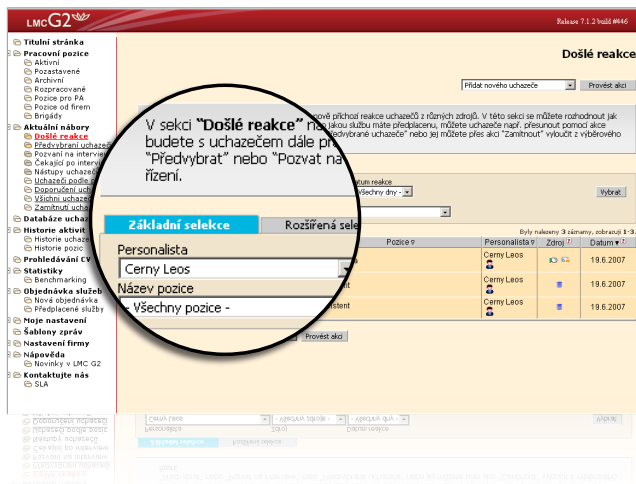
LMC G2

Release 7.1.2 build #446

Titulní stránka
Pracovní pozice
Aktivní
Pozastavené
Archivní
Rozpracované
Pozice pro PA
Pozice od firem
Brigády
Aktuální nábory
Došlé reakce
Předvybraní uchazeč
Pozvaní na intervi
Čekající po intervi
Nástupy uchazeč
Uchazeči podle
Doporučení uch
Všichni uchaz
Zamítnutí uch
Databáze uch
Historie aktivit
Historie uchaze
Historie pozic
Prohledávání CV
Statistiky
Benchmarking
Objednávka služeb
Nová objednávka
Předplacené služby
Moje nastavení
Šablony zpráv
Nastavení firmy
Nápověda
Novinky v LMC G2
Kontaktujte nás
SLA

Došlé reakce

Přidat nového uchazeče
Provést akci

V sekci "Došlé reakce" naleznete příchozí reakce uchazečů z různých zdrojů. V této sekci se můžete rozhodnout jak budete s uchazečem dále pracovat. Podle toho, jakou službu máte předplacenu, můžete uchazeče např. přesunout pomocí akce "Předvybrat" nebo "Pozvat na interview" do sekce "Předvybraní uchazeči" nebo jej můžete přes akci "Zamítnout" vyloučit z výběrového řízení.

Základní selekce
Rozšířená sele

Personalista
Cerny Leos
Název pozice
- Všechny pozice -

Datum reakce
- Všechny dny -
Vybrat

Byly nalezeny 3 záznamy, zobrazuji 1-3.

| Pozice | Personalista | Zdroj | Datum |
|---|---|---|---|
| | Cerny Leos | | 19.6.2007 |
| | Cerny Leos | | 19.6.2007 |
| stent | Cerny Leos | | 19.6.2007 |

Provést akci